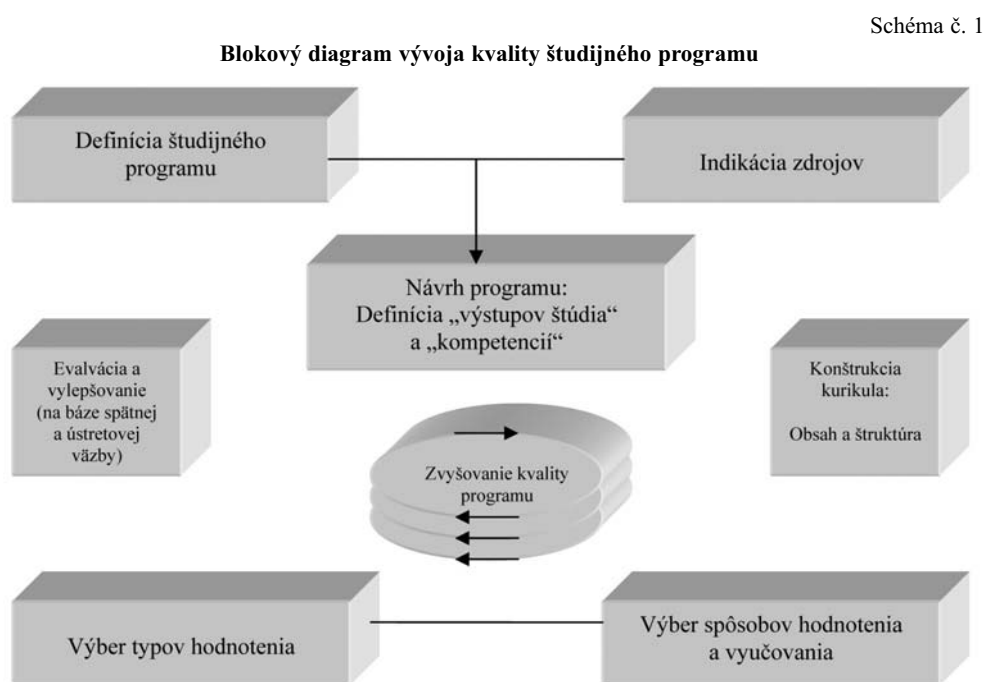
Schéma č. 1

**Blokový diagram vývoja kvality študijného programu**

Definícia študijného programu

Indikácia zdrojov

Návrh programu: Definícia „výstupov štúdia“ a „kompetencií“

Evalvácia a vylepšovanie (na báze spätnej a ústretovej väzby)

Konštrukcia kurikula: Obsah a štruktúra

Zvyšovanie kvality programu

Výber typov hodnotenia

Výber spôsobov hodnotenia a vyučovania